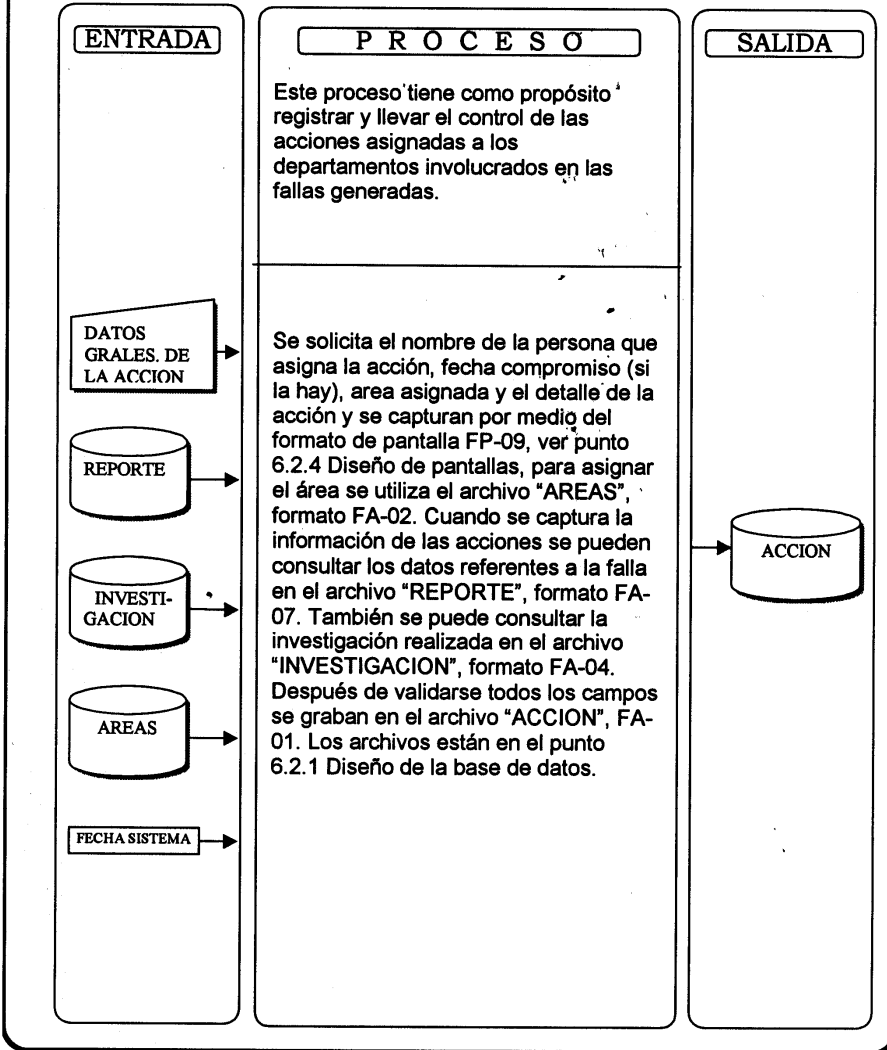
ENTRADA

DATOS GRALES. DE LA ACCION

REPORTE

INVESTIGACION

AREAS

FECHA SISTEMA

P R O C E S O

Este proceso tiene como propósito registrar y llevar el control de las acciones asignadas a los departamentos involucrados en las fallas generadas.

Se solicita el nombre de la persona que asigna la acción, fecha compromiso (si la hay), area asignada y el detalle de la acción y se capturan por medio del formato de pantalla FP-09, ver punto 6.2.4 Diseño de pantallas, para asignar el área se utiliza el archivo "AREAS", formato FA-02. Cuando se captura la información de las acciones se pueden consultar los datos referentes a la falla en el archivo "REPORTE", formato FA-07. También se puede consultar la investigación realizada en el archivo "INVESTIGACION", formato FA-04. Después de validarse todos los campos se graban en el archivo "ACCION", FA-01. Los archivos están en el punto 6.2.1 Diseño de la base de datos.

SALIDA

ACCION